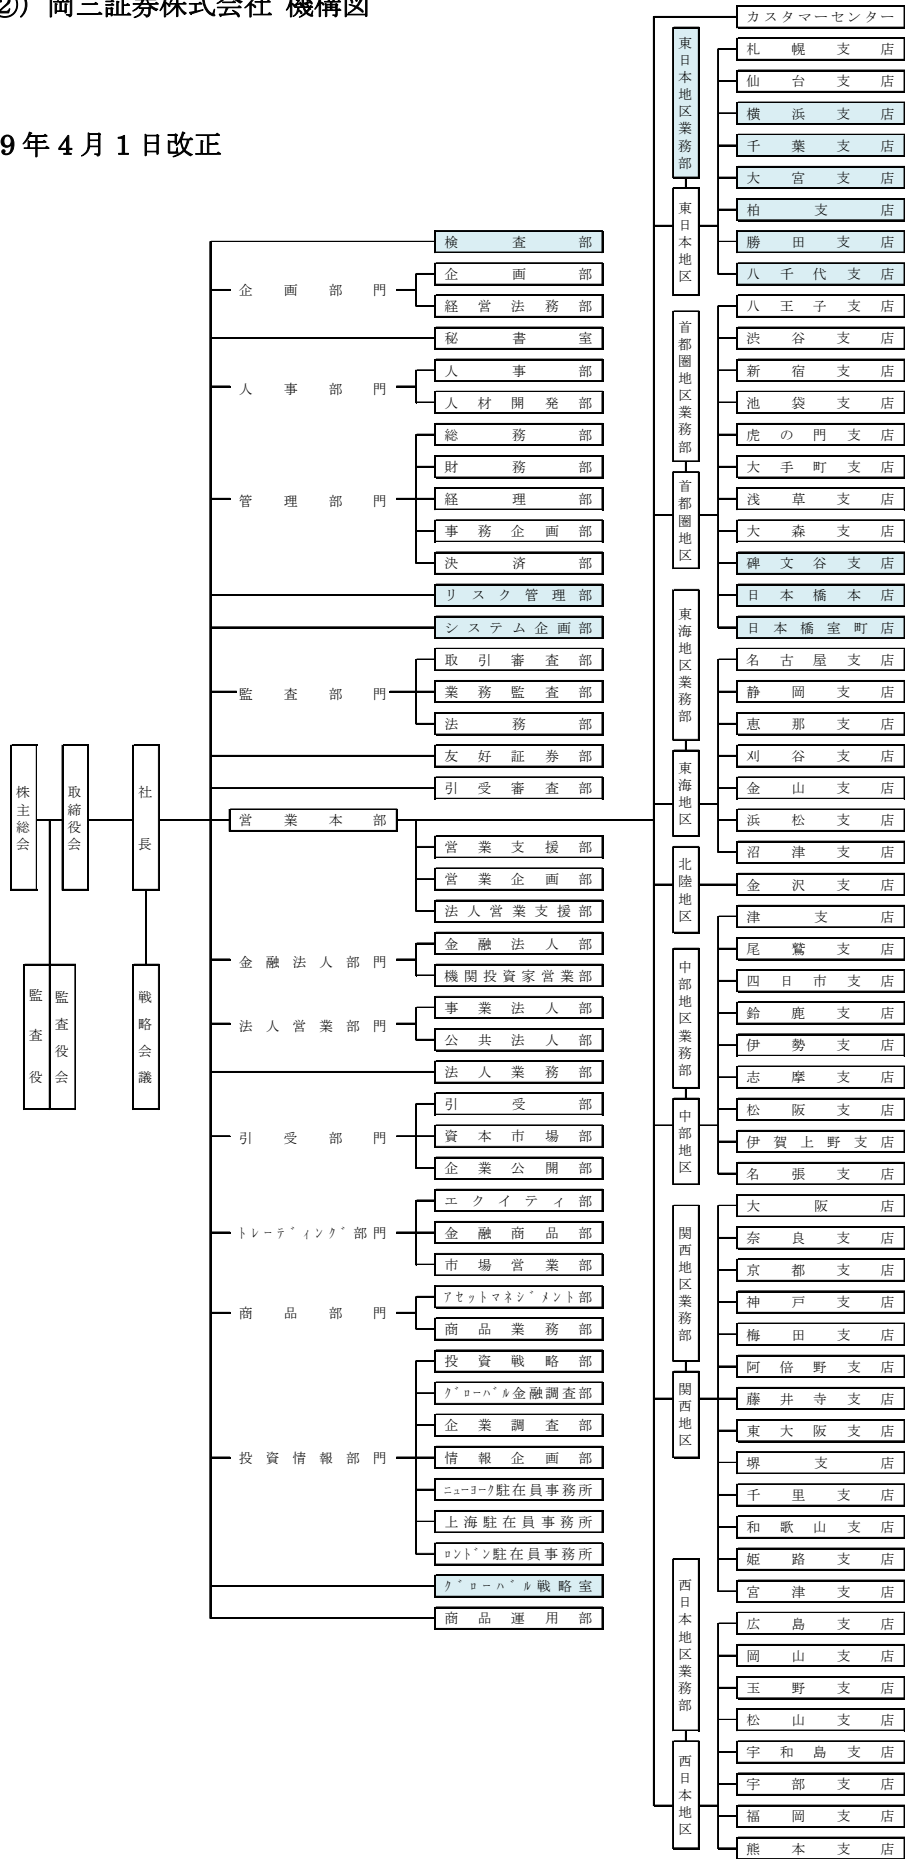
②) 岡三証券株式会社 機構図

9年4月1日改正

株主総会
取締役会
社長
監査役
監査役会
戦略会議

検査部
企画部門
企画部
経営法務部
秘書室
人事部門
人事部
人材開発部
管理部門
総務部
財務部
経理部
事務企画部
決済部
リスク管理部
システム企画部
監査部門
取引審査部
業務監査部
法務部
友好証券部
引受審査部
営業本部
営業支援部
営業企画部
法人営業支援部
金融法人部門
金融法人部
機関投資家営業部
法人営業部門
事業法人部
公共法人部
法人業務部
引受部門
引受部
資本市場部
企業公開部
トレーディング部門
エクイティ部
金融商品部
市場営業部
商品部門
アセットマネジメント部
商品業務部
投資情報部門
投資戦略部
グローバル金融調査部
企業調査部
情報企画部
ニューヨーク駐在員事務所
上海駐在員事務所
ロンドン駐在員事務所
グローバル戦略室
商品運用部

カスタマーセンター
東日本地区業務部
東日本地区
札幌支店
仙台支店
横浜支店
千葉支店
大宮支店
柏支店
勝田支店
八千代支店
首都圏地区業務部
首都圏地区
八王子支店
渋谷支店
新宿支店
池袋支店
虎の門支店
大手町支店
浅草支店
大森支店
碑文谷支店
日本橋本店
日本橋室町店
東海地区業務部
東海地区
名古屋支店
静岡支店
恵那支店
刈谷支店
金山支店
浜松支店
沼津支店
北陸地区
金沢支店
中部地区業務部
中部地区
津支店
尾鷲支店
四日市支店
鈴鹿支店
伊勢支店
志摩支店
松阪支店
伊賀上野支店
名張支店
関西地区業務部
関西地区
大阪店
奈良支店
京都支店
神戸支店
梅田支店
阿倍野支店
藤井寺支店
東大阪支店
堺支店
千里支店
和歌山支店
姫路支店
宮津支店
西日本地区業務部
西日本地区
広島支店
岡山支店
玉野支店
松山支店
宇和島支店
宇部支店
福岡支店
熊本支店